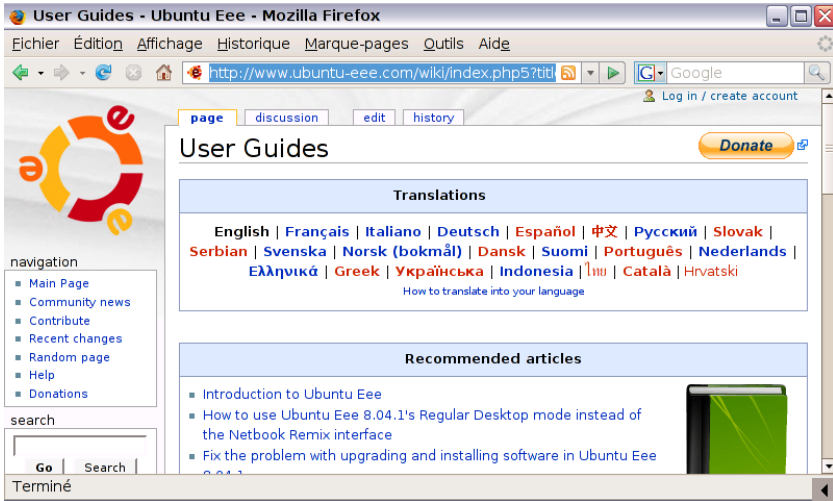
User Guides - Ubuntu Eee - Mozilla Firefox

Fichier Édition Affichage Historique Marque-pages Outils Aide

http://www.ubuntu-eee.com/wiki/index.php5?titl

Google

Log in / create account

page discussion edit history

User Guides

Donate

Translations

English | Français | Italiano | Deutsch | Español | 中文 | Русский | Slovak | Serbian | Svenska | Norsk (bokmål) | Dansk | Suomi | Português | Nederlands | Ελληνικά | Greek | Українська | Indonesia | ไทย | Català | Hrvatski

How to translate into your language

Recommended articles

Introduction to Ubuntu Eee

How to use Ubuntu Eee 8.04.1's Regular Desktop mode instead of the Netbook Remix interface

Fix the problem with upgrading and installing software in Ubuntu Eee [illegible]

navigation

Main Page

Community news

Contribute

Recent changes

Random page

Help

Donations

search

Go Search

Terminé